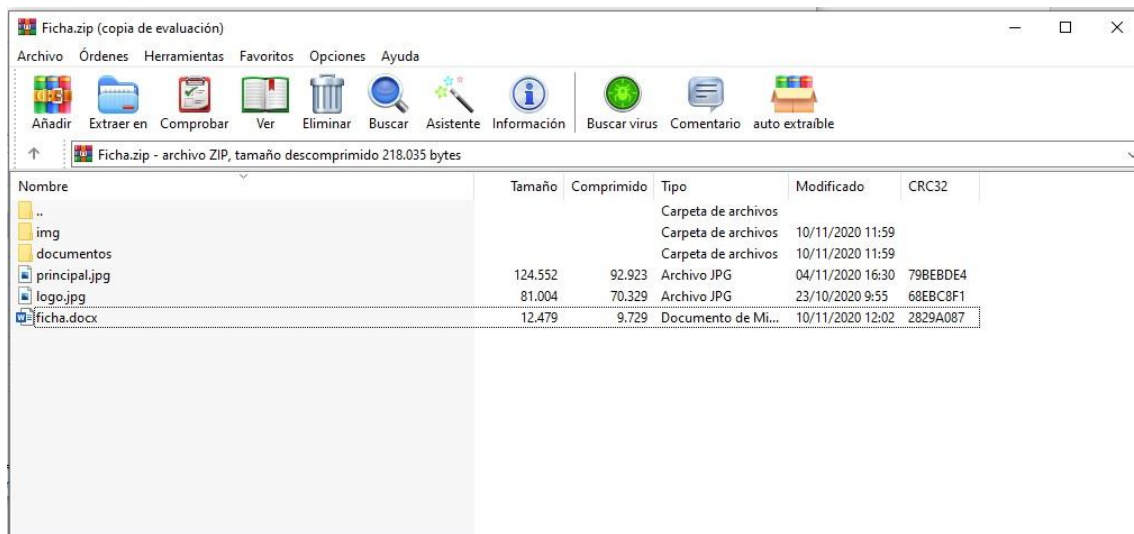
Ficha.zip (copia de evaluación)

Archivo Órdenes Herramientas Favoritos Opciones Ayuda

Añadir Extraer en Comprobar Ver Eliminar Buscar Asistente Información Buscar virus Comentario auto extraíble

Ficha.zip - archivo ZIP, tamaño descomprimido 218.035 bytes

| Nombre | Tamaño | Comprimido | Tipo | Modificado | CRC32 |
|---|---|---|---|---|---|
| .. | | | Carpeta de archivos | | |
| img | | | Carpeta de archivos | 10/11/2020 11:59 | |
| documentos | | | Carpeta de archivos | 10/11/2020 11:59 | |
| principal.jpg | 124.552 | 92.923 | Archivo JPG | 04/11/2020 16:30 | 79BEBDE4 |
| logo.jpg | 81.004 | 70.329 | Archivo JPG | 23/10/2020 9:55 | 68EBC8F1 |
| ficha.docx | 12.479 | 9.729 | Documento de Mi... | 10/11/2020 12:02 | 2829A087 |